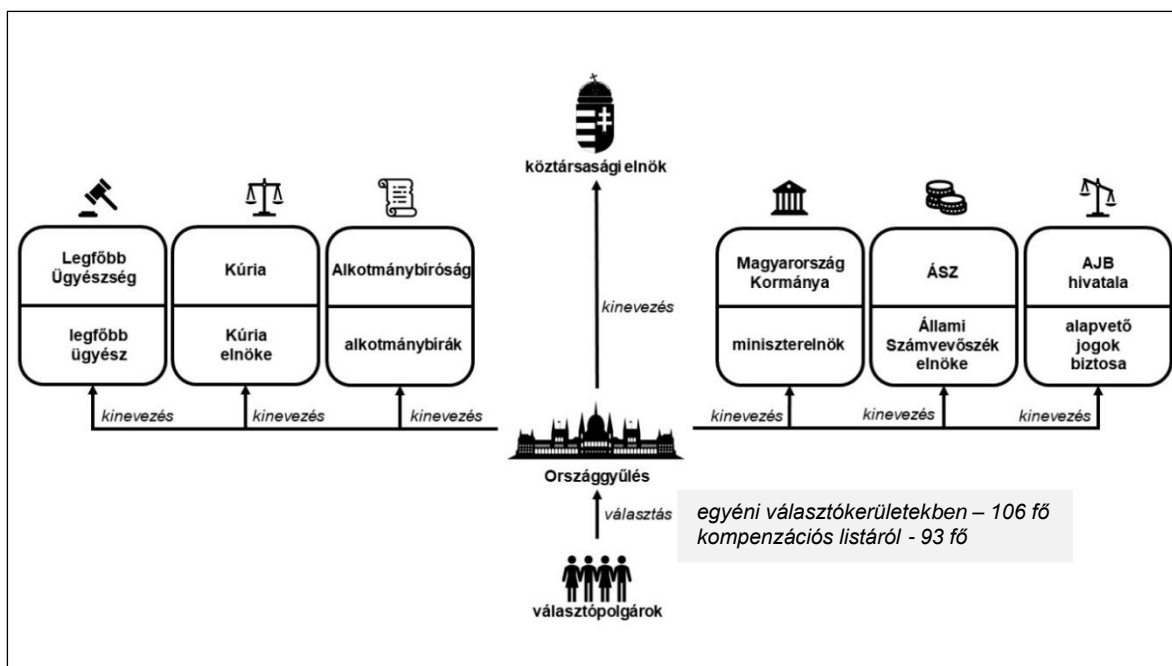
köztársasági elnök

Legfőbb Ügyészség

legfőbb ügyész

Kúria

Kúria elnöke

Alkotmánybíróság

alkotmánybírák

kinevezés

Magyarország Kormánya

miniszterelnök

ÁSZ

Állami Számvevőszék elnöke

AJB hivatala

alapvető jogok biztosa

kinevezés

kinevezés

kinevezés

kinevezés

kinevezés

kinevezés

Országgyűlés

választás

egyéni választókerületekben – 106 fő
kompenzációs listáról - 93 fő

választópolgárok